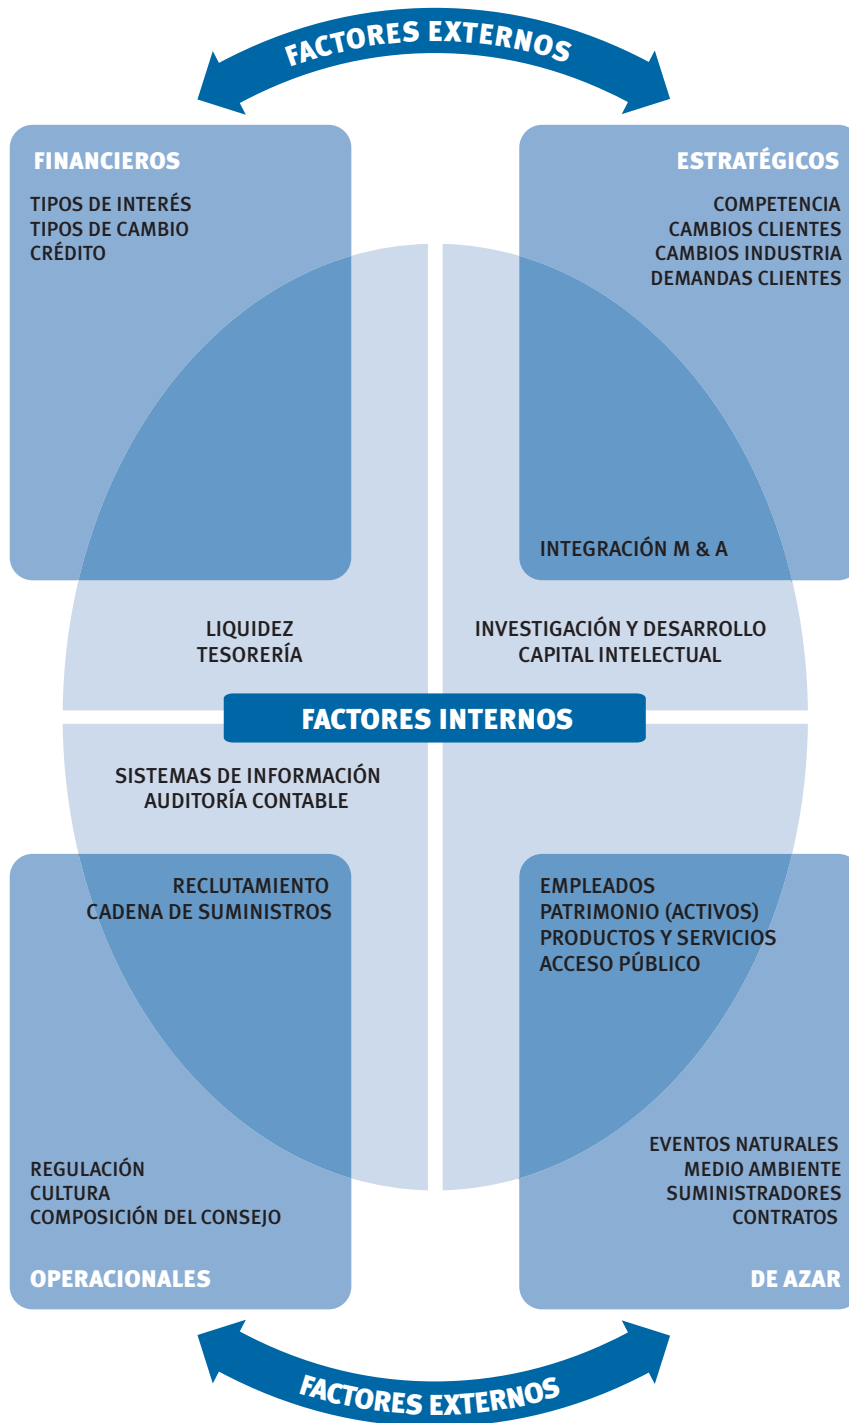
FACTORES EXTERNOS

FINANCIEROS

TIPOS DE INTERÉS
TIPOS DE CAMBIO
CRÉDITO

ESTRATÉGICOS

COMPETENCIA
CAMBIOS CLIENTES
CAMBIOS INDUSTRIA
DEMANDAS CLIENTES

INTEGRACIÓN M & A

LIQUIDEZ
TESORERÍA

INVESTIGACIÓN Y DESARROLLO
CAPITAL INTELECTUAL

FACTORES INTERNOS

SISTEMAS DE INFORMACIÓN
AUDITORÍA CONTABLE

RECLUTAMIENTO
CADENA DE SUMINISTROS

EMPLEADOS
PATRIMONIO (ACTIVOS)
PRODUCTOS Y SERVICIOS
ACCESO PÚBLICO

REGULACIÓN
CULTURA
COMPOSICIÓN DEL CONSEJO

OPERACIONALES

EVENTOS NATURALES
MEDIO AMBIENTE
SUMINISTRADORES
CONTRATOS

DE AZAR

FACTORES EXTERNOS